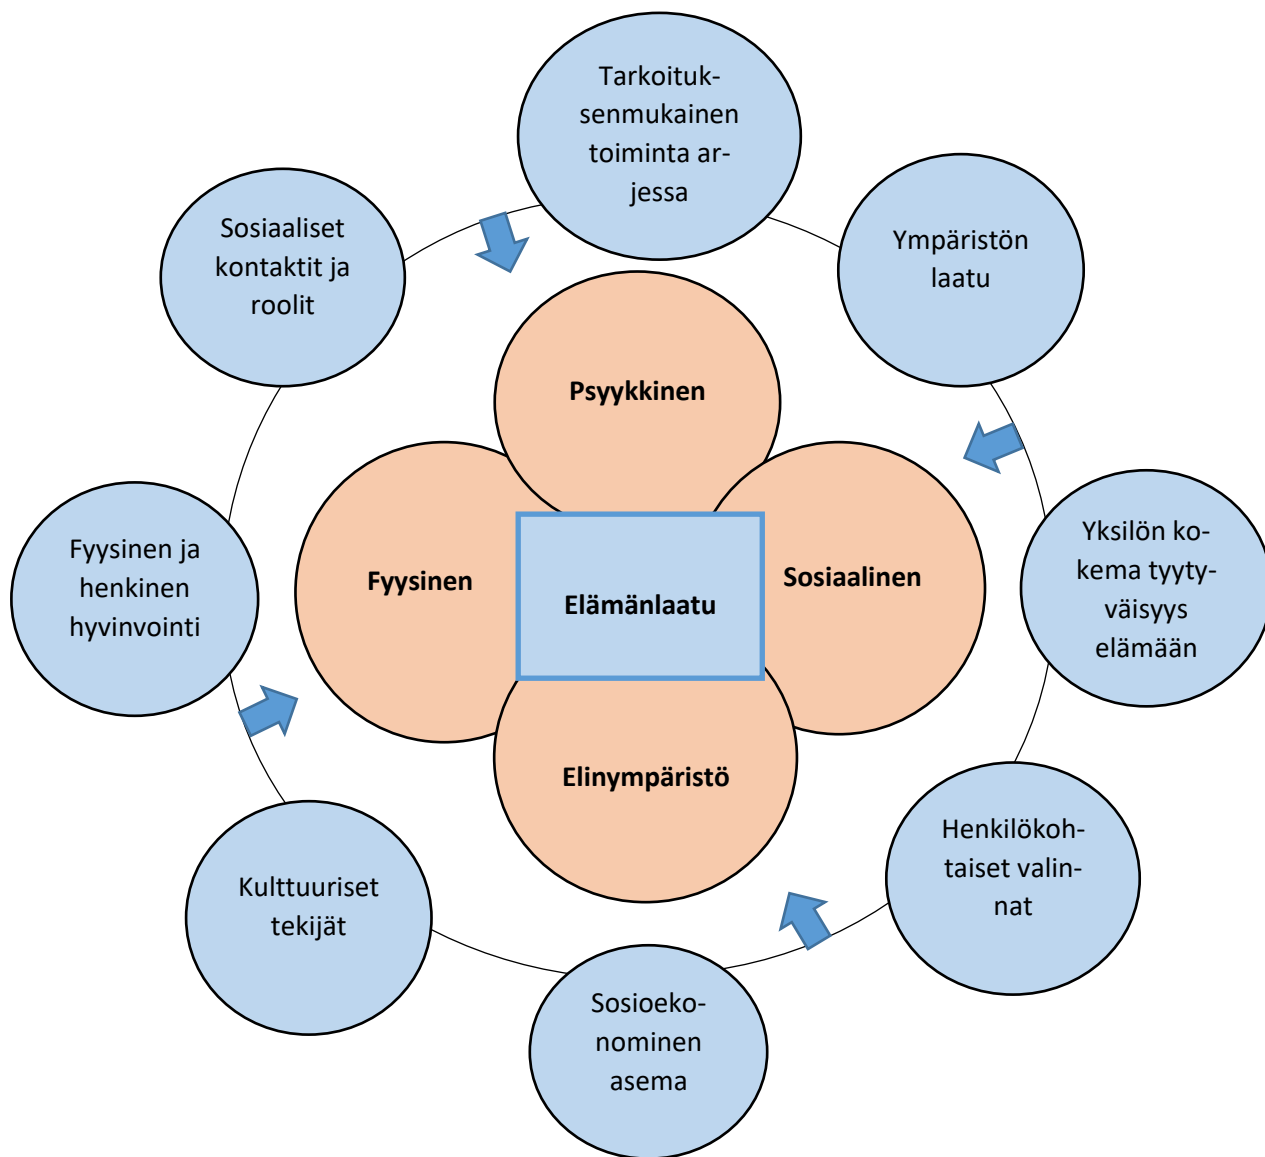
Tarkoituksenmukainen toiminta arjessa

Sosiaaliset kontaktit ja roolit

Ympäristön laatu

Psyykkinen

Fyysinen

Elämänlaatu

Sosiaalinen

Elinympäristö

Fyysinen ja henkinen hyvinvointi

Yksilön kokema tyytyväisyys elämään

Henkilökohtaiset valinnat

Kulttuuriset tekijät

Sosioekonominen asema